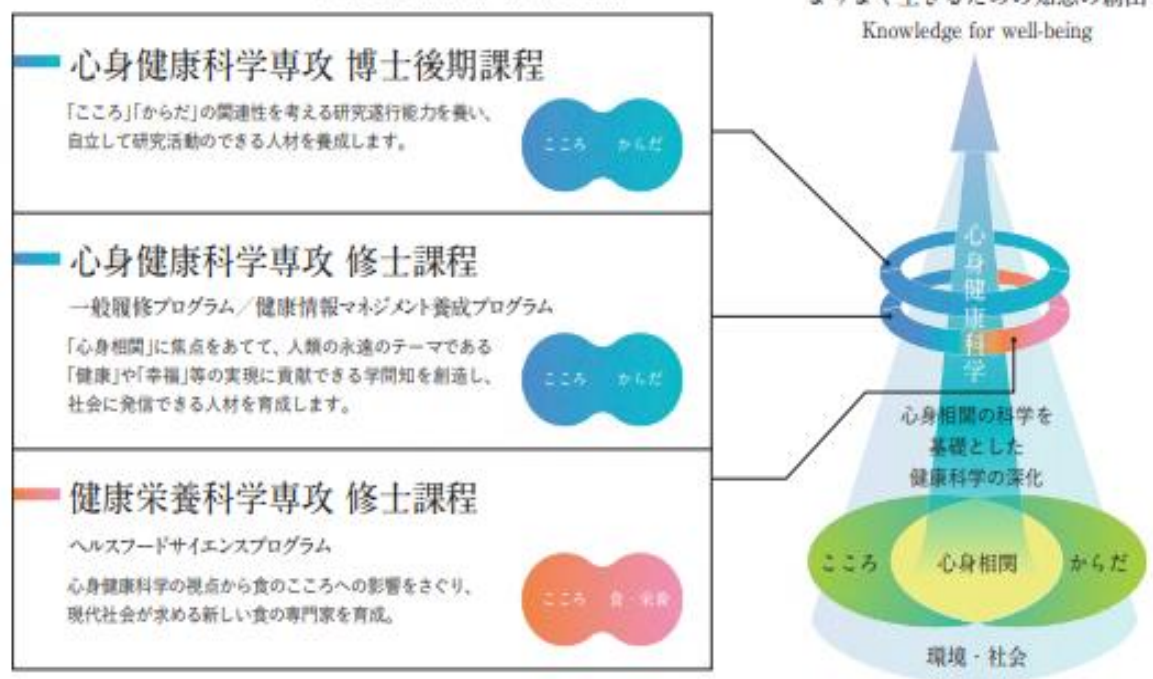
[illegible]
Knowledge for well-being

心身健康科学専攻 博士後期課程

「こころ」「からだ」の関連性を考える研究遂行能力を養い、自立して研究活動のできる人材を養成します。

こころ からだ

心身健康科学専攻 修士課程

一般履修プログラム／健康情報マネジメント養成プログラム

「心身相関」に焦点をあてて、人類の永遠のテーマである「健康」や「幸福」等の実現に貢献できる学問知を創造し、社会に発信できる人材を育成します。

こころ からだ

健康栄養科学専攻 修士課程

ヘルスフードサイエンスプログラム

心身健康科学の視点から食のこころへの影響をさぐり、現代社会が求める新しい食の専門家を育成。

こころ 食・栄養

心身健康科学

心身相関の科学を基礎とした健康科学の深化

こころ 心身相関 からだ

環境・社会